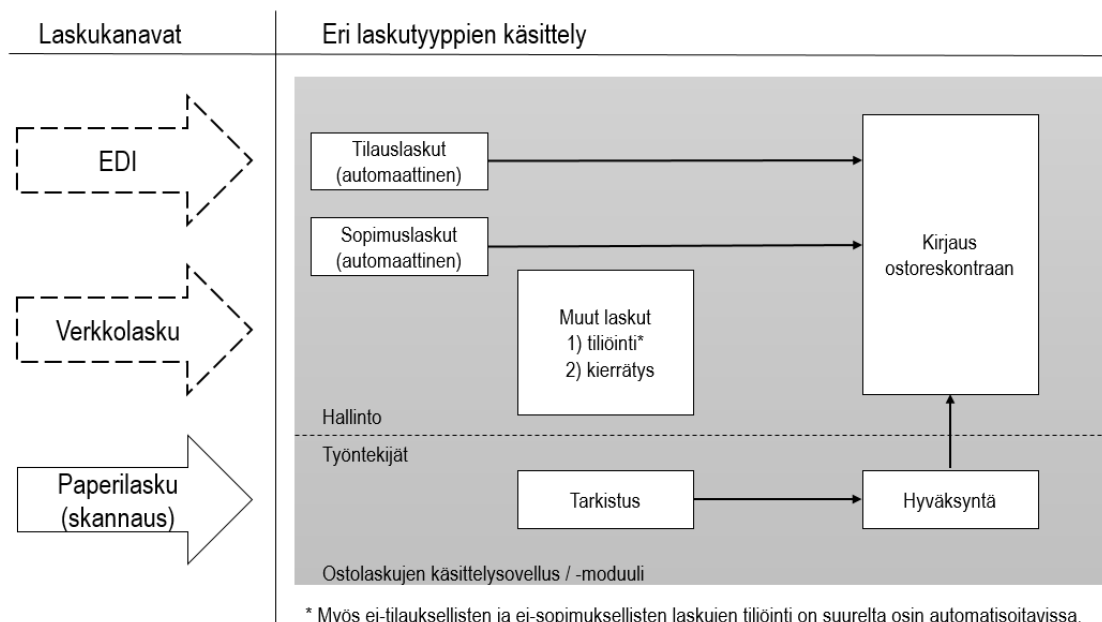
Laskukanavat

Eri laskutyyppien käsittely

EDI

Verkkolasku

Paperilasku (skannaus)

Tilauslaskut (automaattinen)

Sopimuslaskut (automaattinen)

Muut laskut
1) tiliöinti*
2) kierrätys

Kirjaus ostoreskontraan

Hallinto

Työntekijät

Tarkistus

Hyväksyntä

Ostolaskujen käsittelysovellus / -moduuli

* Myös ei-tilauksellisten ja ei-sopimuksellisten laskujen tiliöinti on suurelta osin automatisoitavissa.